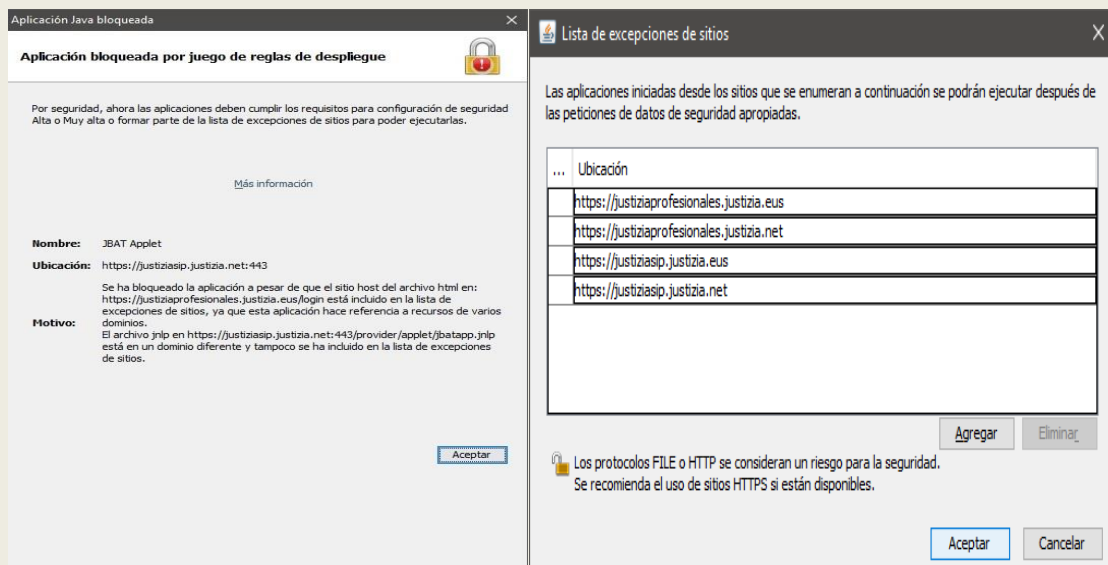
Aplicación Java bloqueada

Aplicación bloqueada por juego de reglas de despliegue

Por seguridad, ahora las aplicaciones deben cumplir los requisitos para configuración de seguridad Alta o Muy alta o formar parte de la lista de excepciones de sitios para poder ejecutarlas.

Más información

Nombre: JBAT Applet

Ubicación: https://justiziasip.justizia.net:443

Motivo: Se ha bloqueado la aplicación a pesar de que el sitio host del archivo html en: https://justiziaprofesionales.justizia.eus/login está incluido en la lista de excepciones de sitios, ya que esta aplicación hace referencia a recursos de varios dominios.
El archivo jnlp en https://justiziasip.justizia.net:443/provider/applet/jbatapp.jnlp está en un dominio diferente y tampoco se ha incluido en la lista de excepciones de sitios.

Aceptar

Lista de excepciones de sitios

X

Las aplicaciones iniciadas desde los sitios que se enumeran a continuación se podrán ejecutar después de las peticiones de datos de seguridad apropiadas.

| ... | Ubicación |
|---|---|
| | https://justiziaprofesionales.justizia.eus |
| | https://justiziaprofesionales.justizia.net |
| | https://justiziasip.justizia.eus |
| | https://justiziasip.justizia.net |

Agregar Eliminar

Los protocolos FILE o HTTP se consideran un riesgo para la seguridad.
Se recomienda el uso de sitios HTTPS si están disponibles.

Aceptar Cancelar